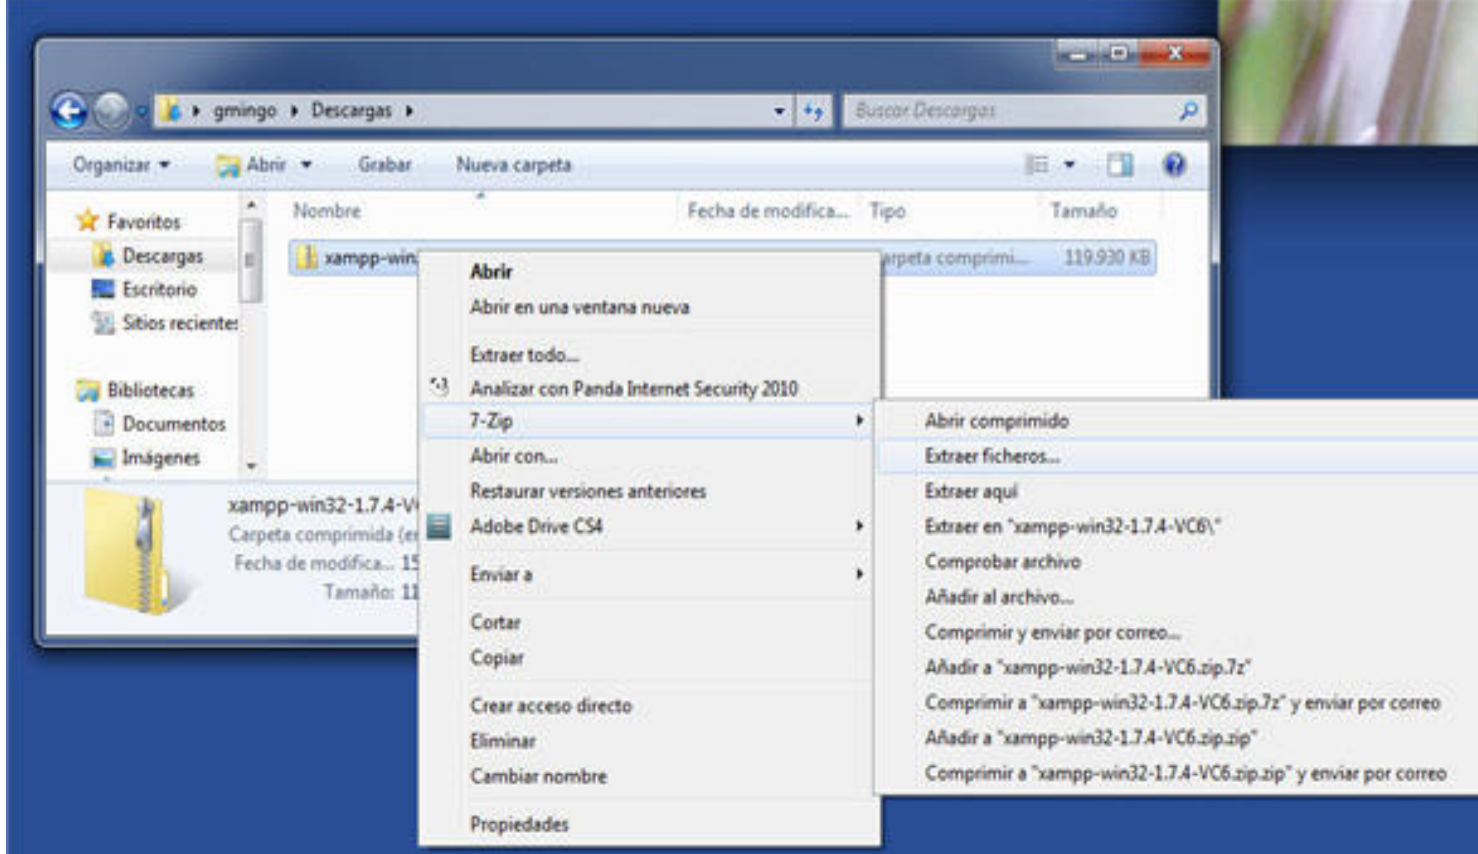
gmingo ▸ Descargas ▸

Buscar Descargas

Organizar ▾ Abrir ▾ Grabar Nueva carpeta

Favoritos
Descargas
Escritorio
Sitios recientes

Bibliotecas
Documentos
Imágenes

| Nombre | Fecha de modifica... | Tipo | Tamaño |
|---|---|---|---|
| xampp-win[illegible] | | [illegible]arpeta comprimi... | 119.930 KB |

xampp-win32-1.7.4-V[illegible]
Carpeta comprimida (e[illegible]
Fecha de modifica... 15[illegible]
Tamaño: 11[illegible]

Abrir
Abrir en una ventana nueva
Extraer todo...
Analizar con Panda Internet Security 2010
7-Zip
Abrir con...
Restaurar versiones anteriores
Adobe Drive CS4
Enviar a
Cortar
Copiar
Crear acceso directo
Eliminar
Cambiar nombre
Propiedades

Abrir comprimido
Extraer ficheros...
Extraer aquí
Extraer en "xampp-win32-1.7.4-VC6\"
Comprobar archivo
Añadir al archivo...
Comprimir y enviar por correo...
Añadir a "xampp-win32-1.7.4-VC6.zip.7z"
Comprimir a "xampp-win32-1.7.4-VC6.zip.7z" y enviar por correo
Añadir a "xampp-win32-1.7.4-VC6.zip.zip"
Comprimir a "xampp-win32-1.7.4-VC6.zip.zip" y enviar por correo